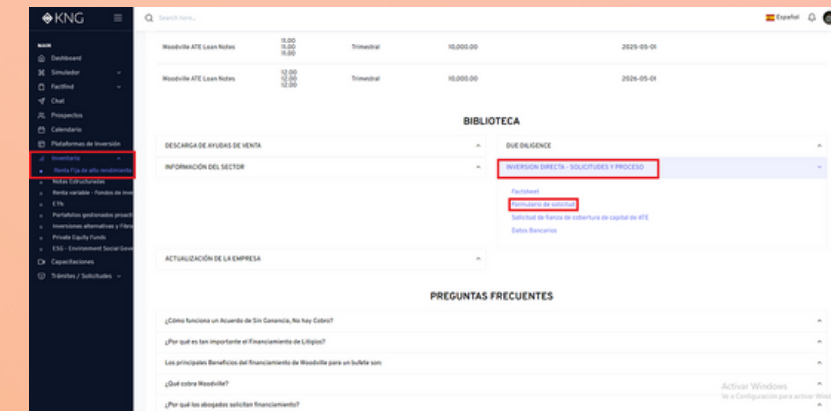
KNG

Search here...

Español

MAIN
Dashboard
Simulador
Factfind
Chat
Prospectos
Calendario
Plataformas de Inversión
Inventario
Renta Fija de alto rendimiento
Notas Estructuradas
Renta variable - Fondos de inve
ETFs
Portafolios gestionados proacti
Inversiones alternativas y Filera
Private Equity Funds
ESG - Environment Social Gove
Capacitaciones
Trámites / Solicitudes

| Woodville ATE Loan Notes | 11.00 11.00 11.00 | Trimestral | 10,000.00 | 2025-05-01 |
|---|---|---|---|---|
| Woodville ATE Loan Notes | 12.00 12.00 12.00 | Trimestral | 10,000.00 | 2026-05-01 |

BIBLIOTECA

DESCARGA DE AYUDAS DE VENTA

INFORMACIÓN DEL SECTOR

ACTUALIZACIÓN DE LA EMPRESA

DUE DILIGENCE

INVERSION DIRECTA - SOLICITUDES Y PROCESO

Factsheet
Formulario de solicitud
Solicitud de fianza de cobertura de capital de ATE
Datos Bancarios

PREGUNTAS FRECUENTES

¿Cómo funciona un Acuerdo de Sin Ganancia, No hay Cobro?

¿Por qué es tan importante el Financiamiento de Litigios?

Los principales Beneficios del financiamiento de Woodville para un bufete son:

¿Qué cobra Woodville?

¿Por qué los abogados solicitan financiamiento?

Activar Windows
Ve a Configuración para activar Windows.